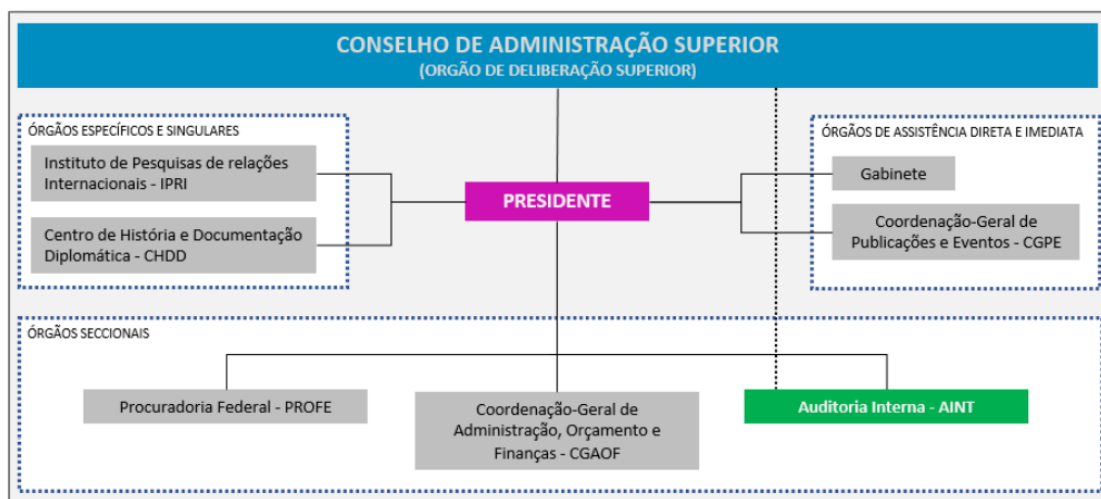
CONSELHO DE ADMINISTRAÇÃO SUPERIOR
(ORGÃO DE DELIBERAÇÃO SUPERIOR)

ÓRGÃOS ESPECÍFICOS E SINGULARES

Instituto de Pesquisas de relações Internacionais - IPRI

Centro de História e Documentação Diplomática - CHDD

PRESIDENTE

ÓRGÃOS DE ASSISTÊNCIA DIRETA E IMEDIATA

Gabinete

Coordenação-Geral de Publicações e Eventos - CGPE

ÓRGÃOS SECCIONAIS

Procuradoria Federal - PROFE

Coordenação-Geral de Administração, Orçamento e Finanças - CGAOF

Auditoria Interna - AINT